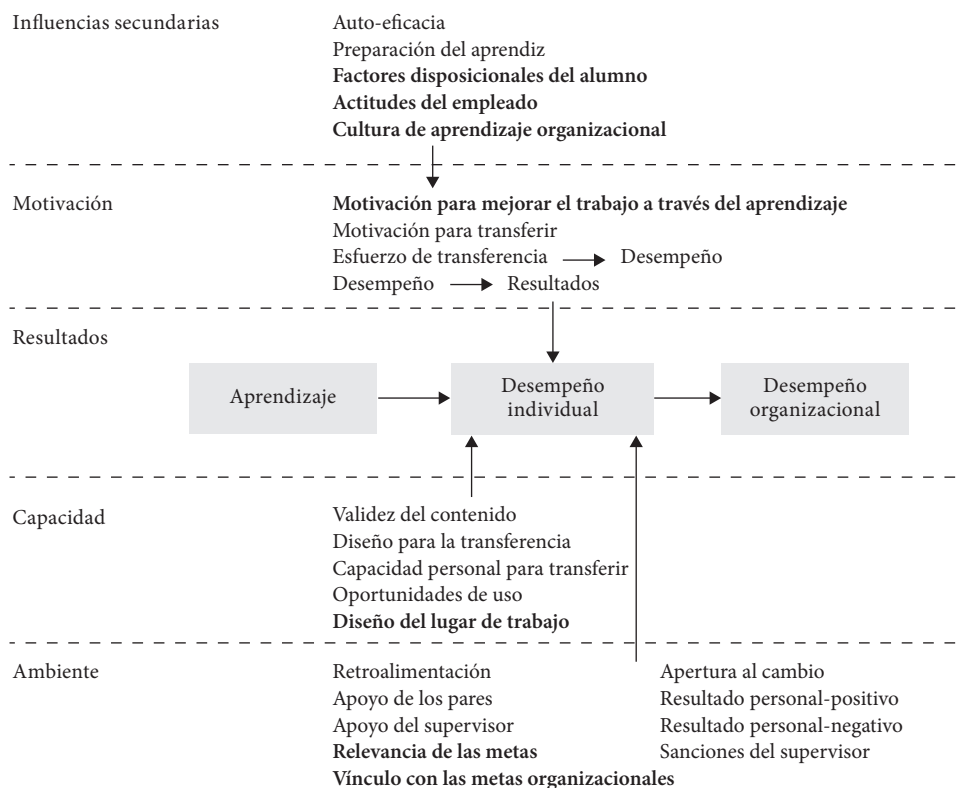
Influencias secundarias

Auto-eficacia
Preparación del aprendiz
**Factores disposicionales del alumno**
**Actitudes del empleado**
**Cultura de aprendizaje organizacional**

Motivación

**Motivación para mejorar el trabajo a través del aprendizaje**
Motivación para transferir
Esfuerzo de transferencia → Desempeño
Desempeño → Resultados

Resultados

Aprendizaje → Desempeño individual → Desempeño organizacional

Capacidad

Validez del contenido
Diseño para la transferencia
Capacidad personal para transferir
Oportunidades de uso
**Diseño del lugar de trabajo**

Ambiente

Retroalimentación
Apoyo de los pares
Apoyo del supervisor
**Relevancia de las metas**
**Vínculo con las metas organizacionales**

Apertura al cambio
Resultado personal-positivo
Resultado personal-negativo
Sanciones del supervisor